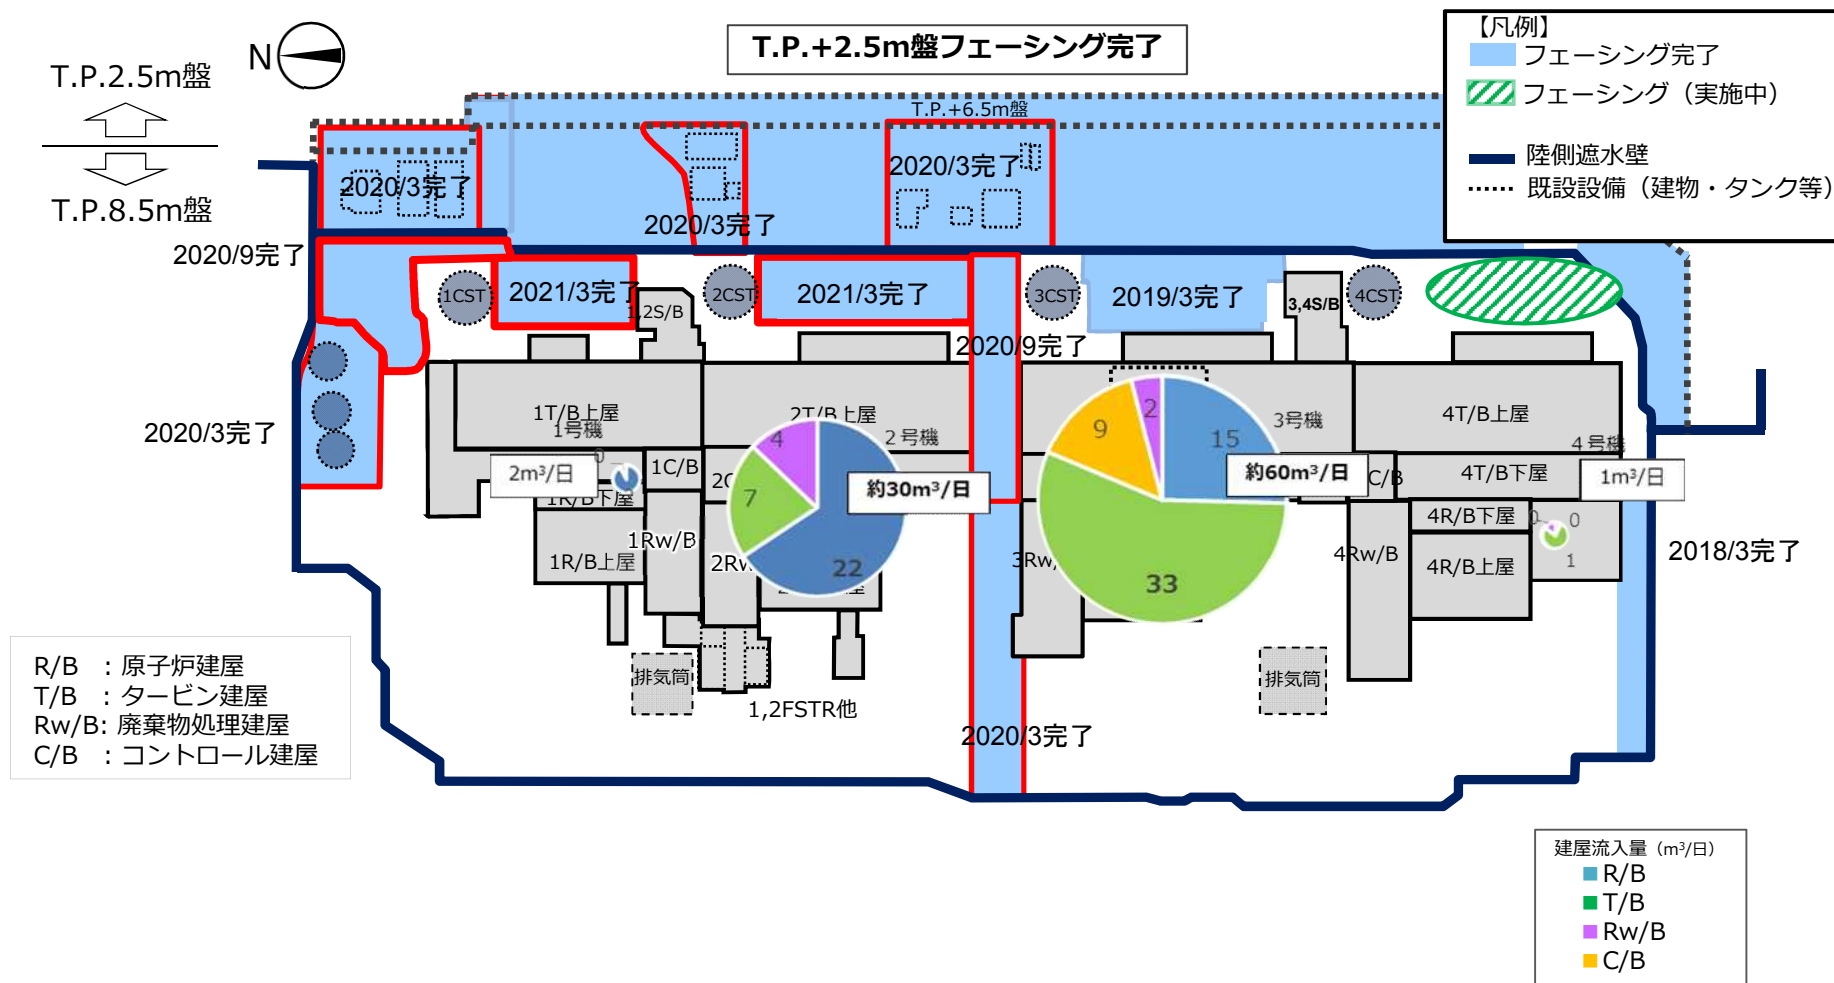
T.P.+2.5m盤フェーシング完了

N

T.P.2.5m盤

T.P.8.5m盤

【凡例】
フェーシング完了
フェーシング（実施中）
陸側遮水壁
既設設備（建物・タンク等）

T.P.+6.5m盤

2020/3完了
2020/3完了
2020/3完了
2020/9完了
1CST
2021/3完了
2CST
2021/3完了
3CST
2019/3完了
3,4S/B
4CST
1,2S/B
2020/9完了
1T/B上屋
1号機
2T/B上屋
2号機
3号機
4T/B上屋
4号機
2020/3完了
2m³/日
0
1C/B
4
7
22
約30m³/日
2
9
15
約60m³/日
33
C/B
4T/B下屋
1m³/日
1R/B下屋
1Rw/B
1R/B上屋
2Rw
3Rw
4Rw/B
4R/B下屋
4R/B上屋
0
0
1
2018/3完了
排気筒
1,2FSTR他
排気筒
2020/3完了

R/B ：原子炉建屋
T/B ：タービン建屋
Rw/B: 廃棄物処理建屋
C/B ：コントロール建屋

建屋流入量（m³/日）
R/B
T/B
Rw/B
C/B